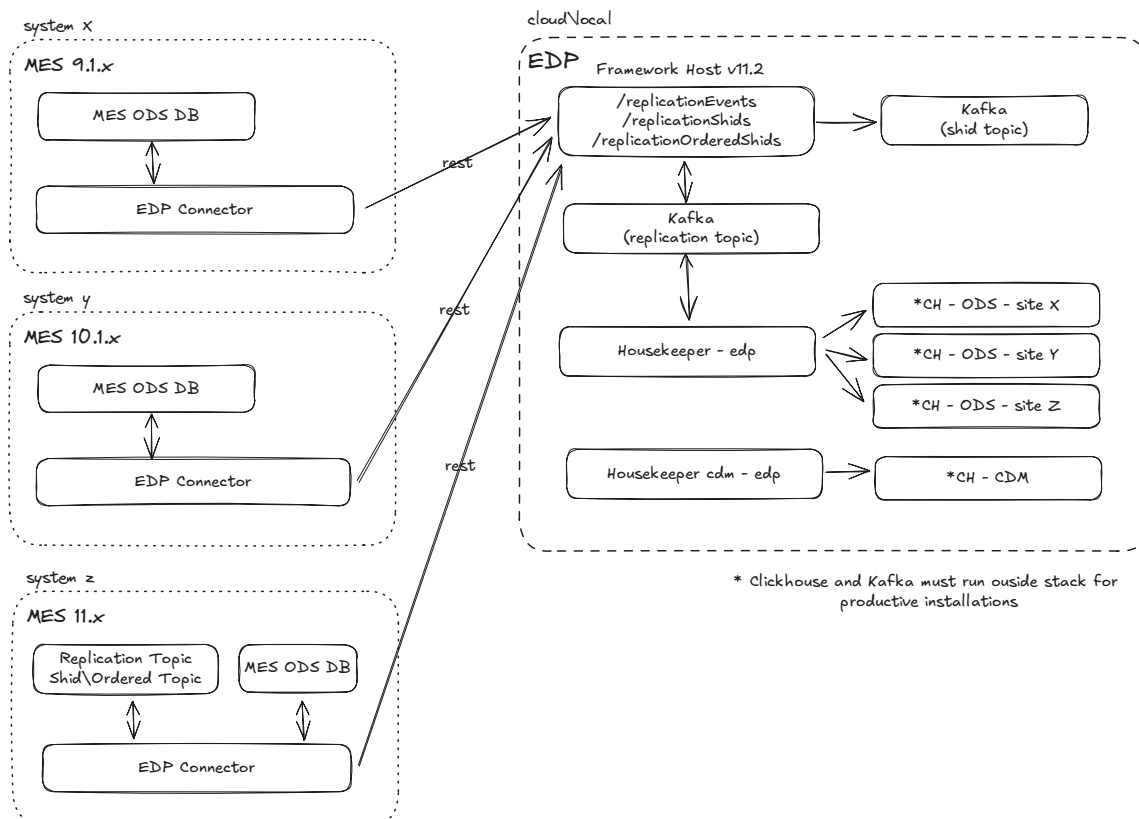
system X

MES 9.1.x

MES ODS DB

EDP Connector

system y

MES 10.1.x

MES ODS DB

EDP Connector

system z

MES 11.x

Replication Topic Shid\Ordered Topic

MES ODS DB

EDP Connector

rest

rest

rest

cloud\local

EDP

Framework Host v11.2

/replicationEvents
/replicationShids
/replicationOrderedShids

Kafka
(shid topic)

Kafka
(replication topic)

Housekeeper - edp

*CH - ODS - site X

*CH - ODS - site Y

*CH - ODS - site Z

Housekeeper cdm - edp

*CH - CDM

* Clickhouse and Kafka must run ouside stack for productive installations